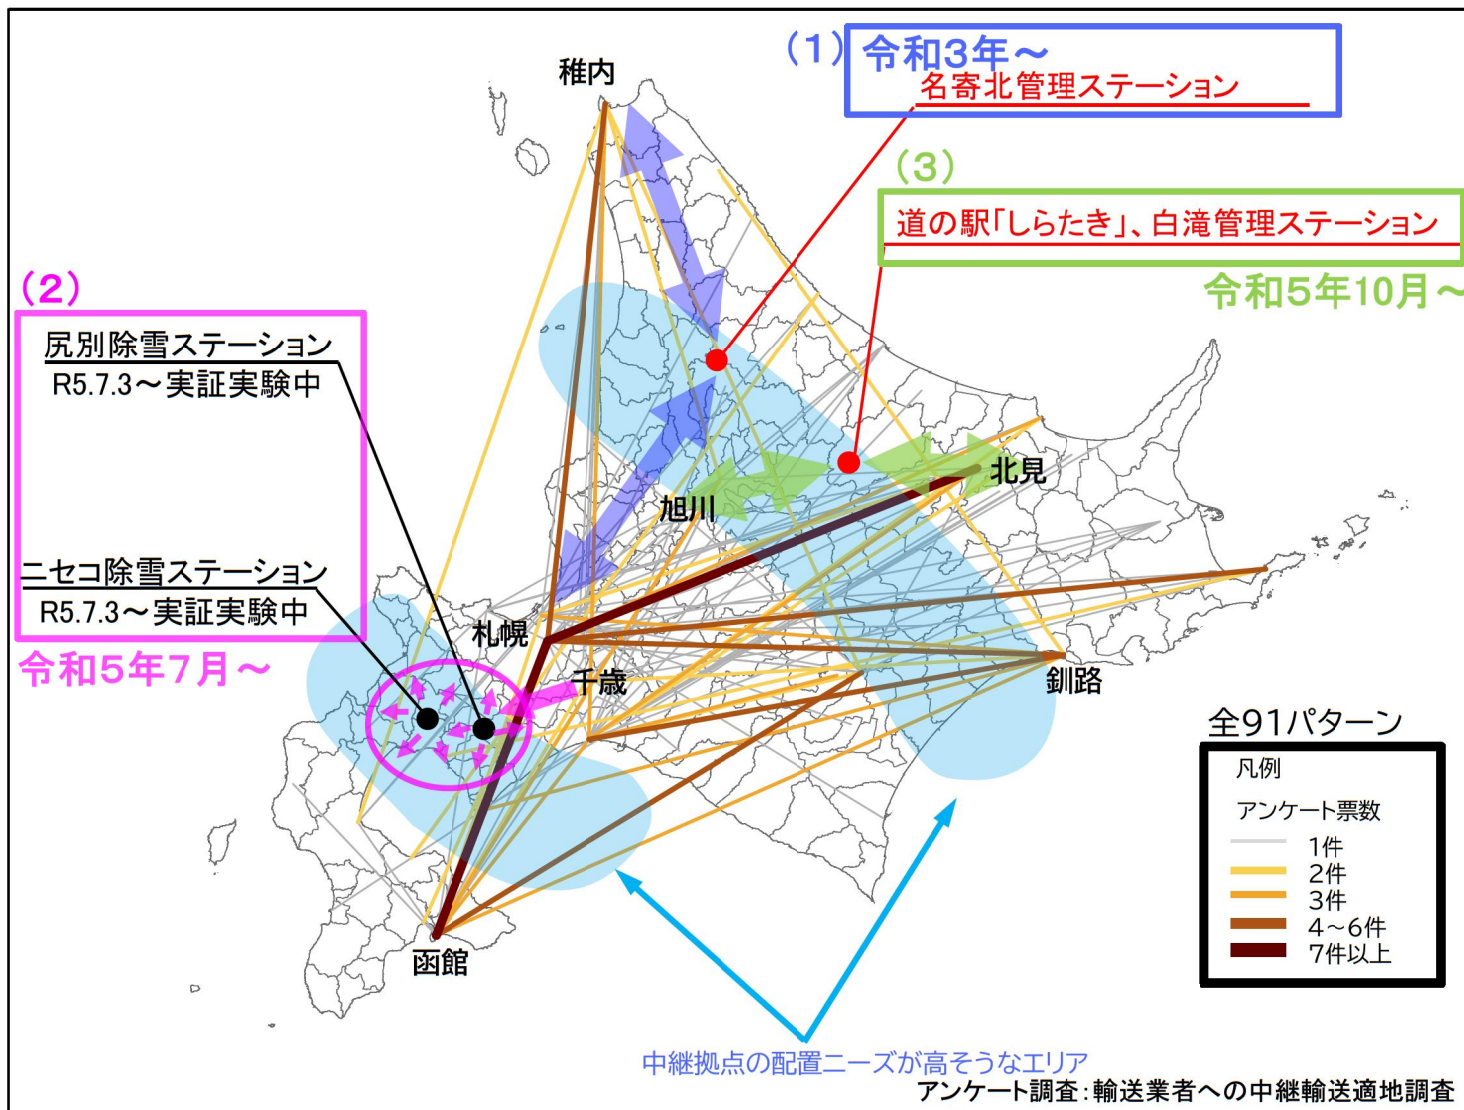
(1) 令和3年～
名寄北管理ステーション

(3)
道の駅「しらたき」、白滝管理ステーション
令和5年10月～

(2)
尻別除雪ステーション
R5.7.3～実証実験中

ニセコ除雪ステーション
R5.7.3～実証実験中
令和5年7月～

稚内
旭川
北見
札幌
千歳
釧路
函館

全91パターン

| 凡例 |  |
|---|---|
| アンケート票数 |  |
|  | 1件 |
|  | 2件 |
|  | 3件 |
|  | 4～6件 |
|  | 7件以上 |

中継拠点の配置ニーズが高そうなエリア
アンケート調査：輸送業者への中継輸送適地調査